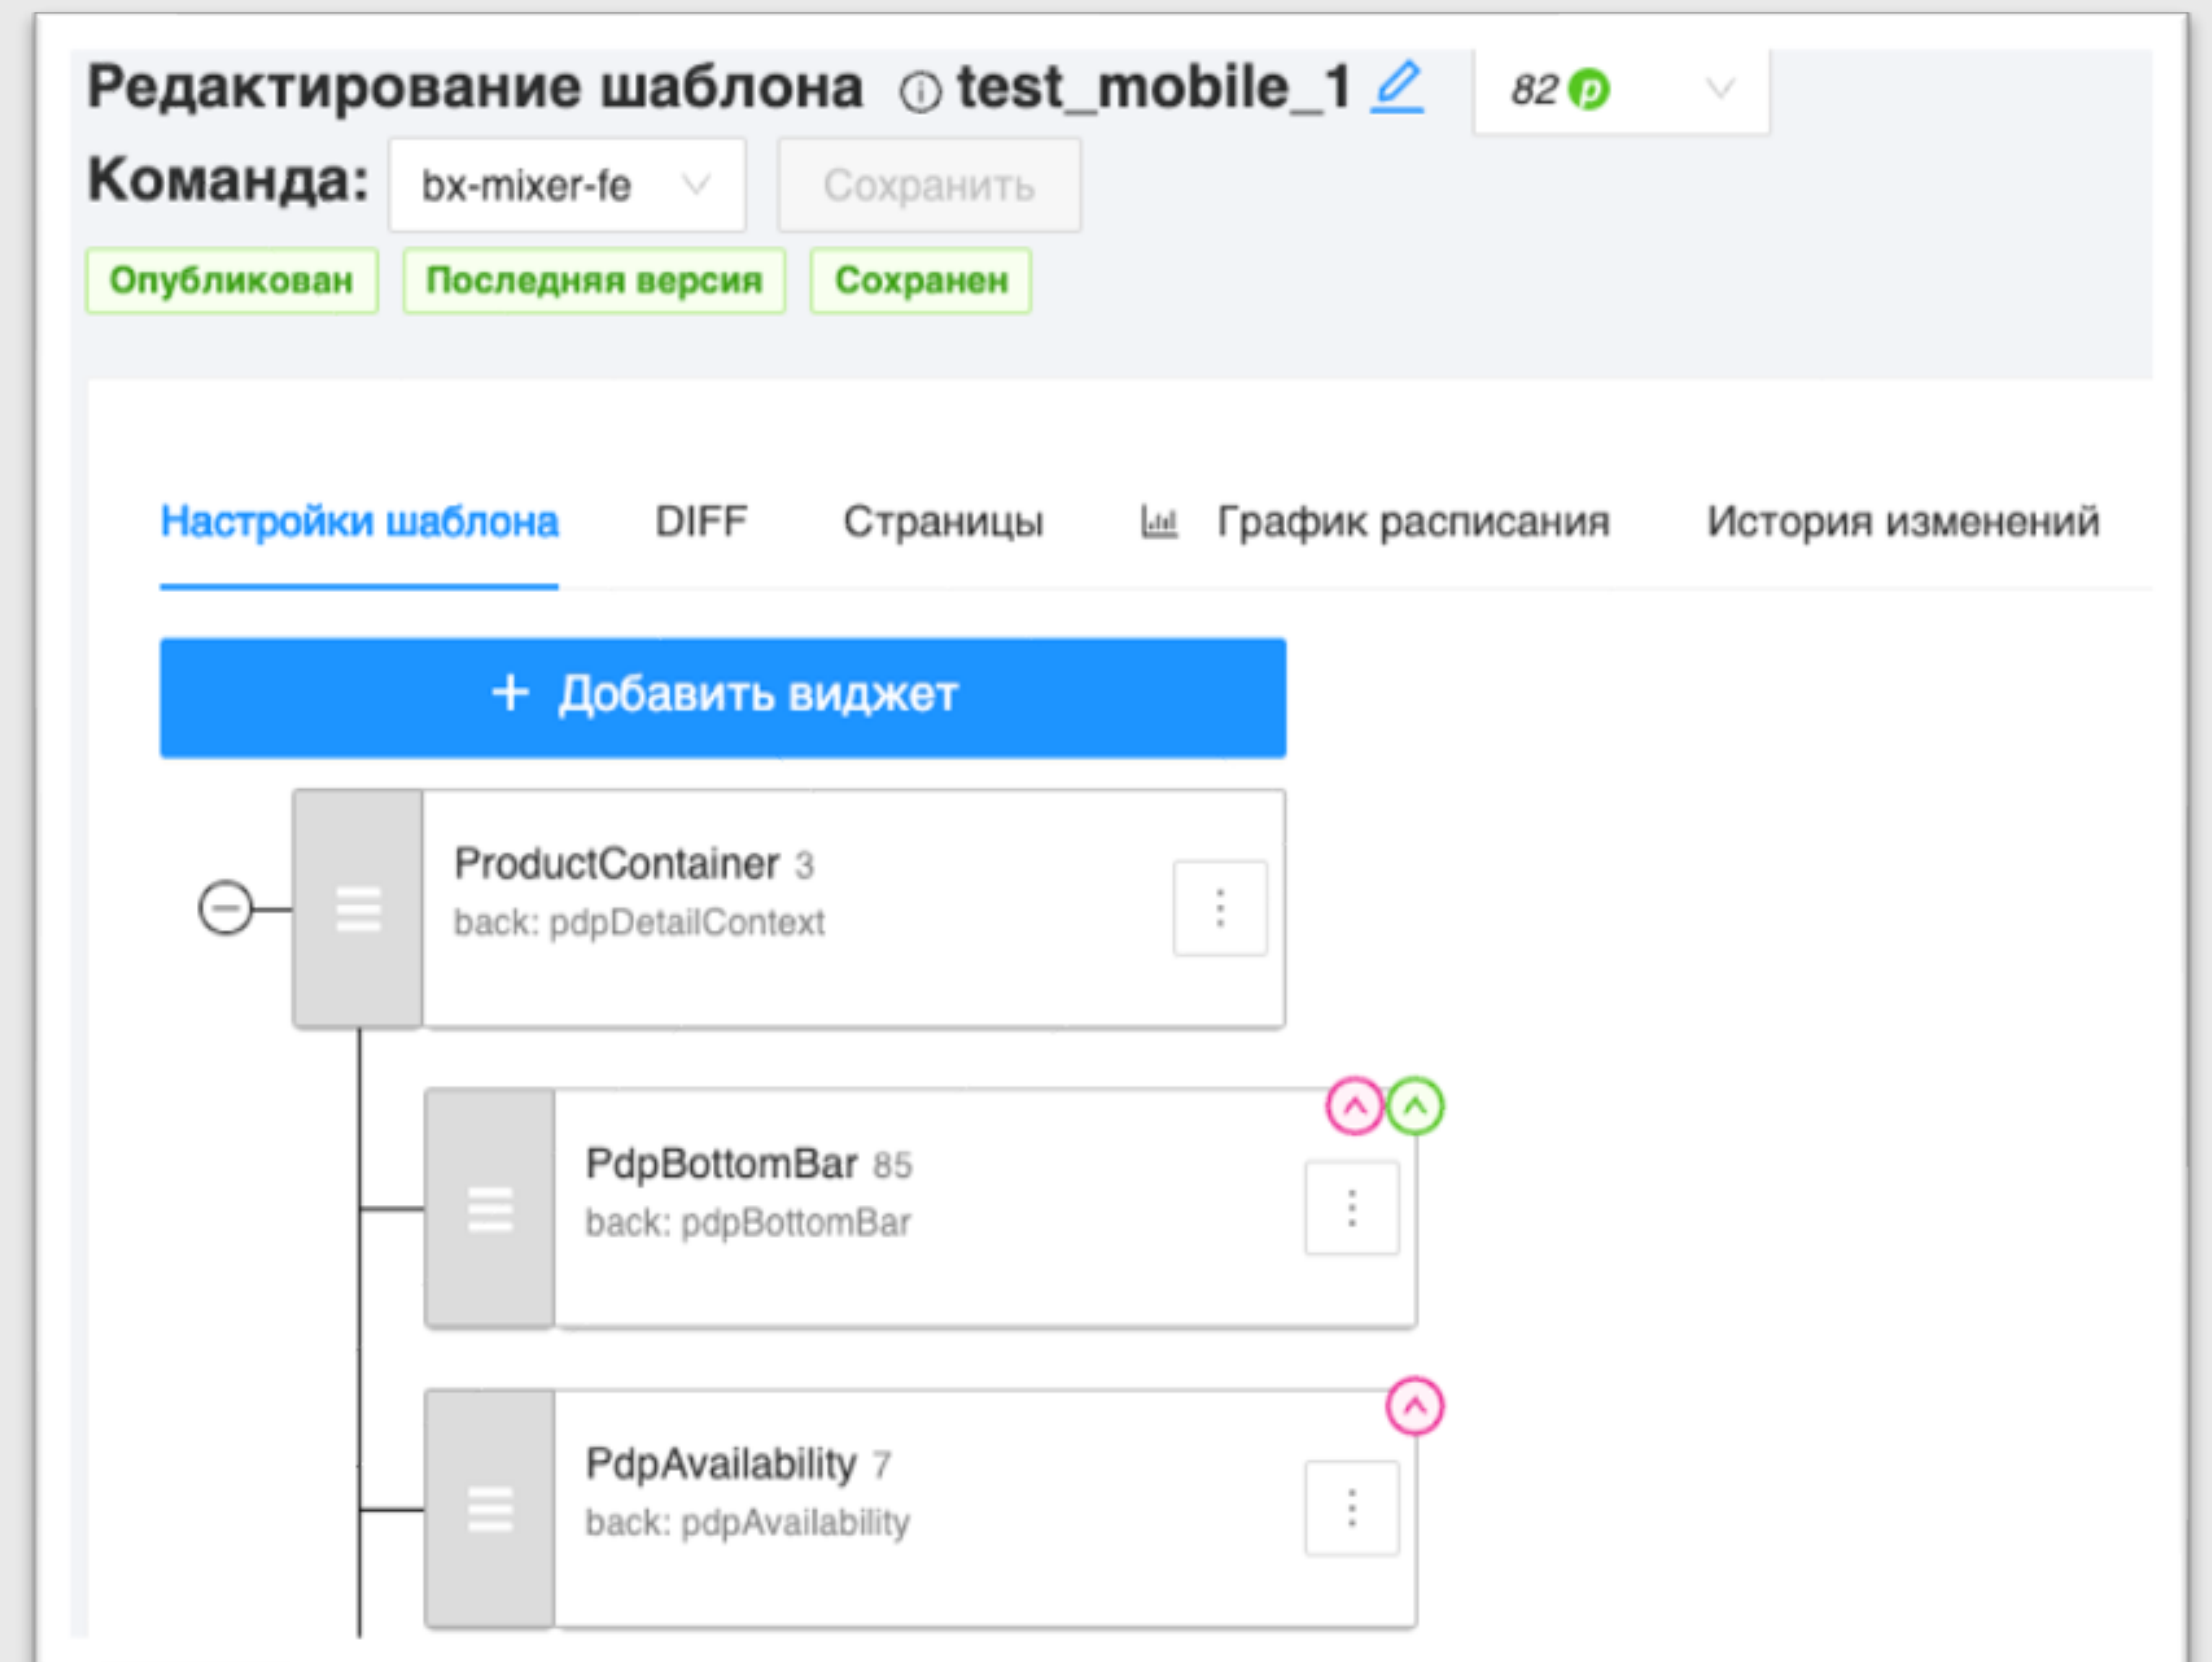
Редактирование шаблона test_mobile_1

82 p

Команда: bx-mixer-fe

Сохранить

Опубликован Последняя версия Сохранен

Настройки шаблона DIFF Страницы График расписания История изменений

+ Добавить виджет

ProductContainer 3
back: pdpDetailContext

PdpBottomBar 85
back: pdpBottomBar

PdpAvailability 7
back: pdpAvailability